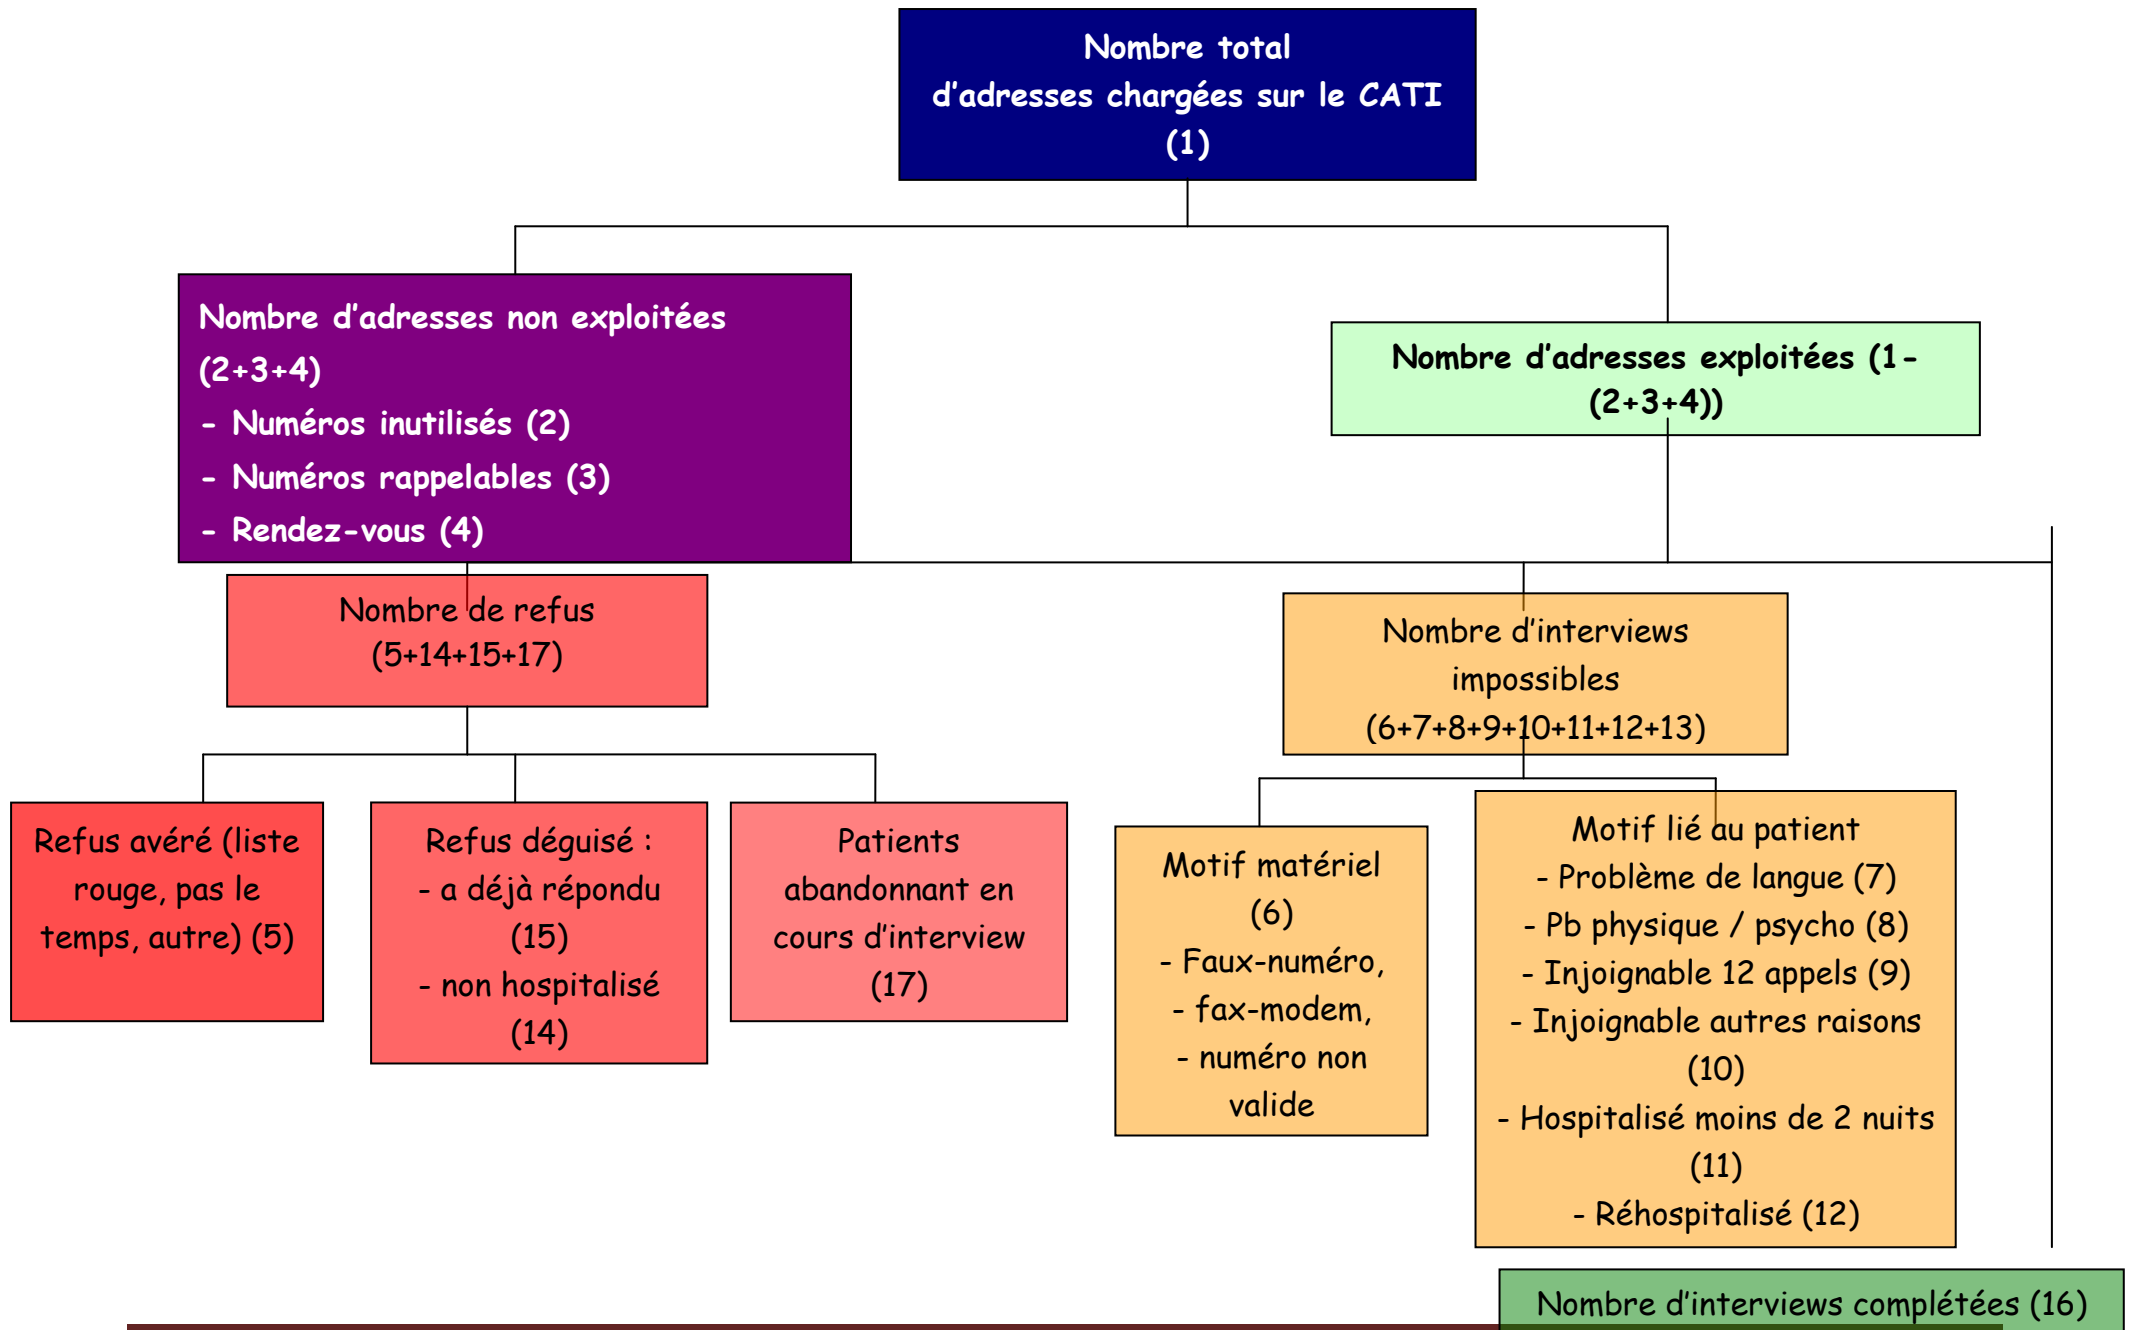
Nombre total d'adresses chargées sur le CATI (1)

Nombre d'adresses non exploitées (2+3+4)
- Numéros inutilisés (2)
- Numéros rappelables (3)
- Rendez-vous (4)

Nombre d'adresses exploitées (1-(2+3+4))

Nombre de refus (5+14+15+17)

Nombre d'interviews impossibles (6+7+8+9+10+11+12+13)

Refus avéré (liste rouge, pas le temps, autre) (5)

Refus déguisé :
- a déjà répondu (15)
- non hospitalisé (14)

Patients abandonnant en cours d'interview (17)

Motif matériel (6)
- Faux-numéro,
- fax-modem,
- numéro non valide

Motif lié au patient
- Problème de langue (7)
- Pb physique / psycho (8)
- Injoignable 12 appels (9)
- Injoignable autres raisons (10)
- Hospitalisé moins de 2 nuits (11)
- Réhospitalisé (12)

Nombre d'interviews complétées (16)